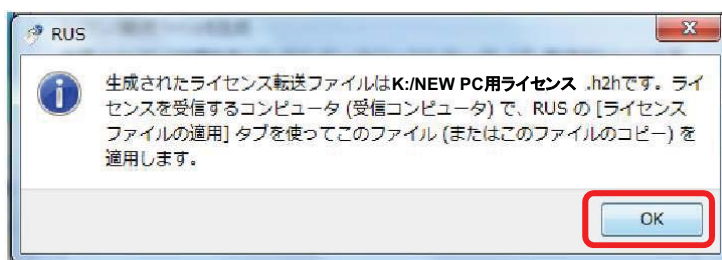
RUS

生成されたライセンス転送ファイルはK:/NEW PC用ライセンス .h2hです。ライセンスを受信するコンピュータ (受信コンピュータ) で、RUS の [ライセンスファイルの適用] タブを使ってこのファイル (またはこのファイルのコピー) を適用します。

OK